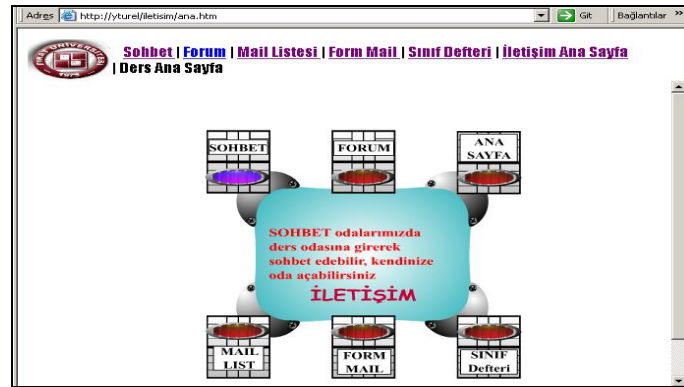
Adres http://yturel/iletisim/ana.htm Git Bağlantılar »

Sohbet | Forum | Mail Listesi | Form Mail | Sınıf Defteri | İletişim Ana Sayfa | Ders Ana Sayfa

SOHBET

FORUM

ANA SAYFA

SOHBET odalarımızda ders odasına girerek sohbet edebilir, kendinize oda açabilirsiniz

İLETİŞİM

MAIL LIST

FORM MAIL

SINIF Defteri